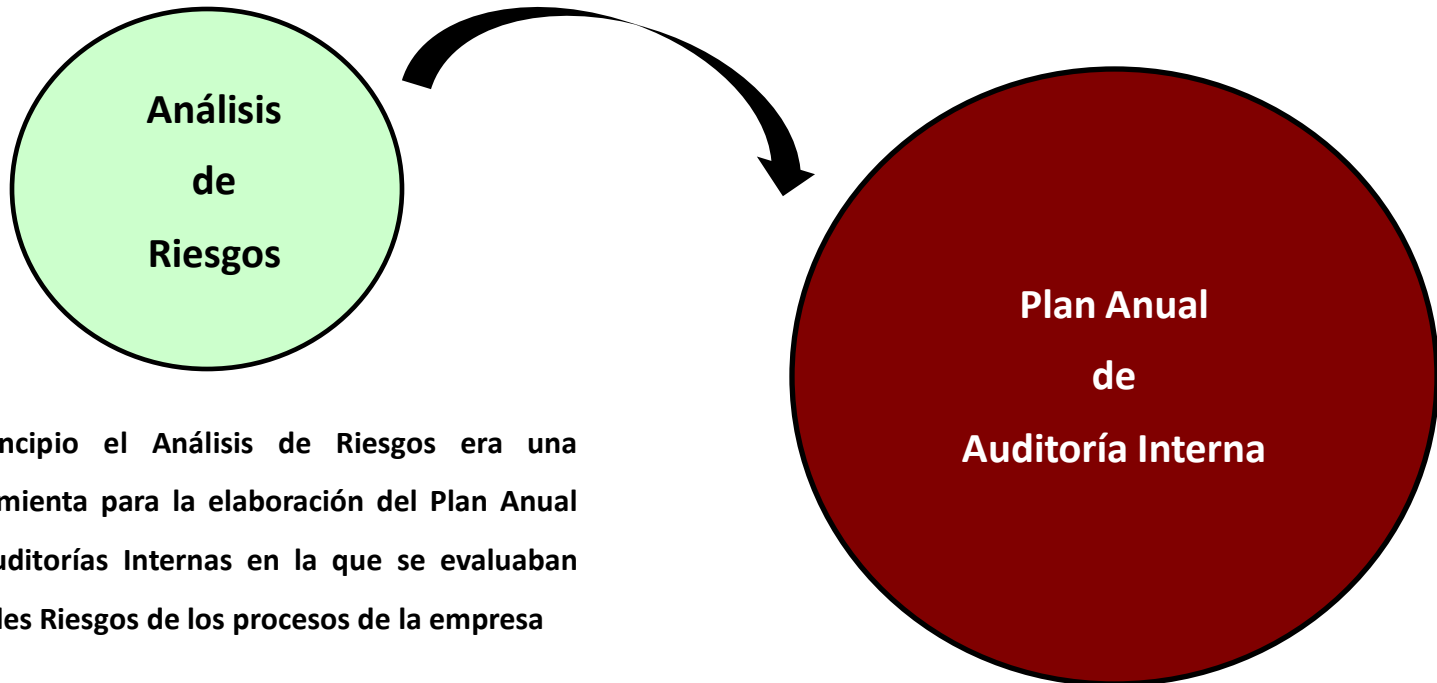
Análisis
de
Riesgos

Plan Anual
de
Auditoría Interna

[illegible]ncipio el Análisis de Riesgos era una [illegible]mienta para la elaboración del Plan Anual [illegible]uditorías Internas en la que se evaluaban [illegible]les Riesgos de los procesos de la empresa